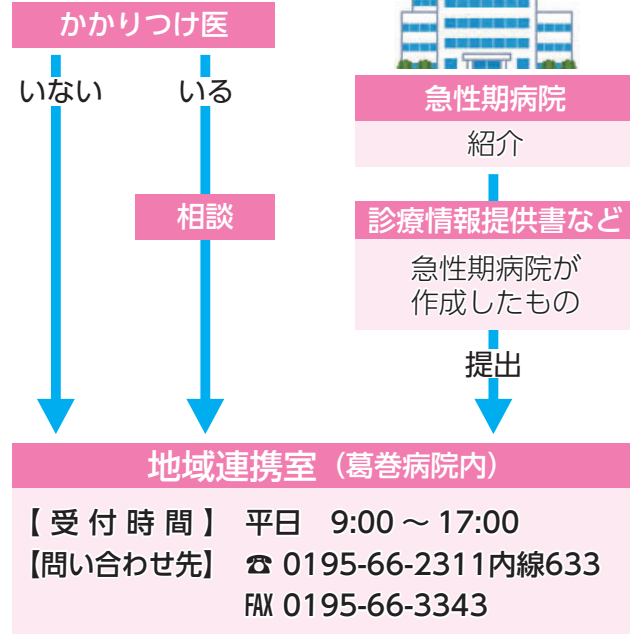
かかりつけ医

いない

いる

相談

急性期病院

紹介

診療情報提供書など

急性期病院が作成したもの

提出

地域連携室（葛巻病院内）

【受付時間】 平日 9:00 ～ 17:00

【問い合わせ先】 ☎ 0195-66-2311内線633

FAX 0195-66-3343